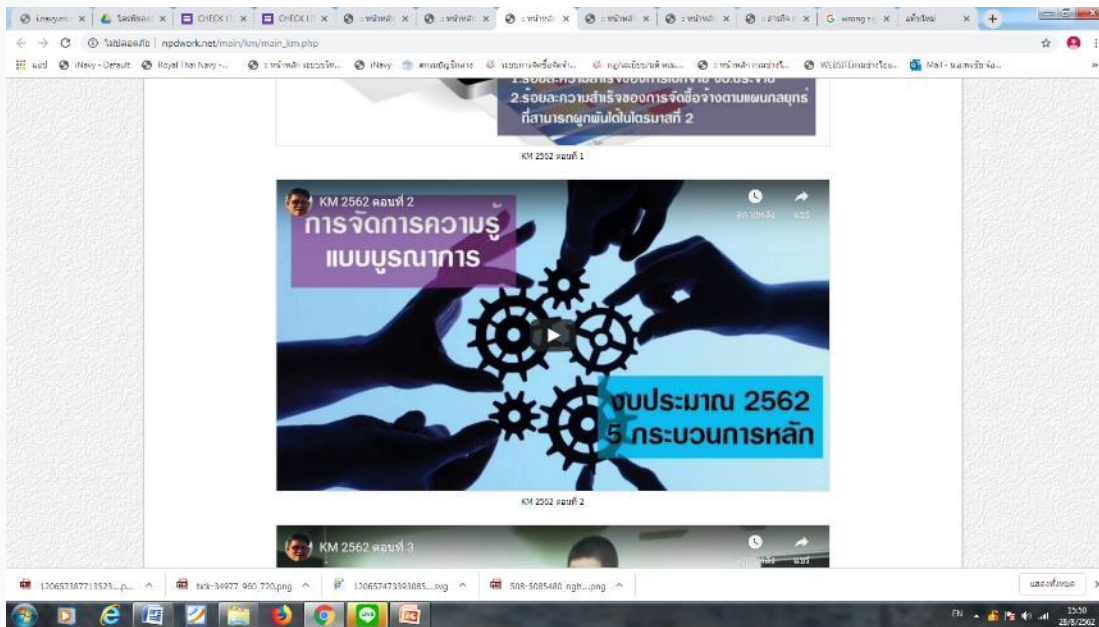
ไม่ปลอดภัย | npdwork.net/main/km/main_km.php

แอป iNavy - Default Royal Thai Navy

1.ร้อยละความสำเร็จของการเบิกจ่าย งป.ประจำปี
2.ร้อยละความสำเร็จของการจัดซื้อจ้างตามแผนกลยุทธ์ ที่สามารถผูกพันได้ในไตรมาสที่ 2

KM 2562 ตอนที่ 1

KM 2562 ตอนที่ 2

ดูภายหลัง แชร์

การจัดการความรู้ แบบบูรณาการ

งบประมาณ 2562
5 กระบวนการหลัก

KM 2562 ตอนที่ 2

KM 2562 ตอนที่ 3

ดูภายหลัง แชร์

120657387713523....p... ^
tick-34977_960_720.png ^
120657473393085....svg ^
508-5085480_ngh....png ^

แสดงทั้งหมด

EN 15:50 28/8/2562